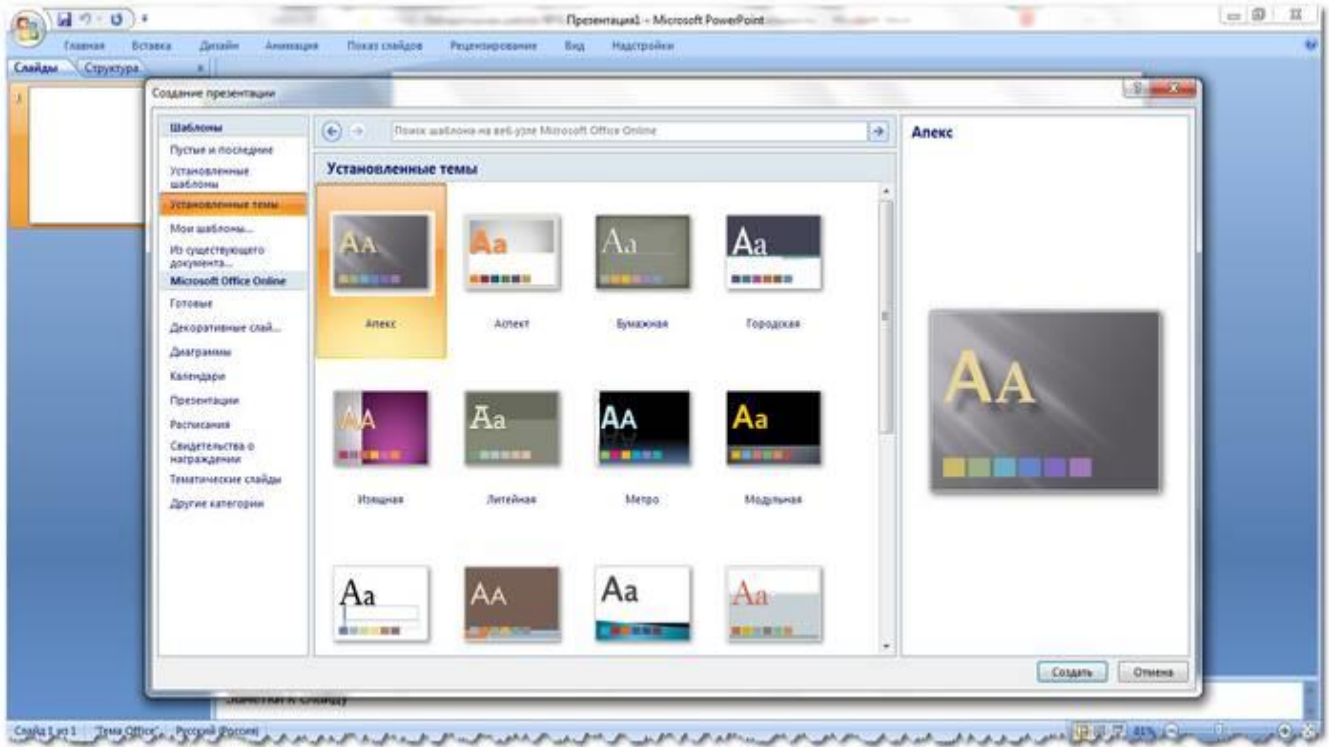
Презентация1 - Microsoft PowerPoint

Главная Вставка Дизайн Анимация Показ слайдов Рецензирование Вид Надстройки

Слайды Структура

Создание презентации

Шаблоны
Пустые и последние
Установленные шаблоны
Установленные темы
Мои шаблоны...
Из существующего документа...
Microsoft Office Online
Готовые
Декоративные слай...
Диаграммы
Календари
Презентации
Расписания
Свидетельства о награждении
Тематические слайды
Другие категории

Поиск шаблона на веб-узле Microsoft Office Online

Установленные темы

Aa Апекс
Aa Аспект
Aa Бумажная
Aa Городская
Aa Изящная
Aa Литейная
Aa Метро
Aa Модульная
Aa
Aa
Aa
Aa

Апекс

Aa

Создать Отмена

Заметки к слайду

Слайд 1 из 1 "Тема Office" Русский (Россия)